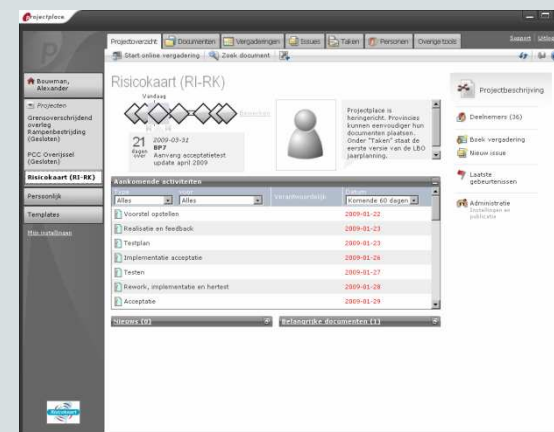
Projectplace

Projectoverzicht | Documenten | Vergaderingen | Issues | Taken | Personen | Overige tools

Start online vergadering | Zoek document

Bouwman, Alexander

Projecten

Grensoverschrijdend overleg Rampenbestrijding (Gesloten)

PCC Overijssel (Gesloten)

Risicokaart (RI-RK)

Persoonlijk

Templates

Mijn instellingen

Risicokaart (RI-RK)

Vandaag

21 dagen over

2009-03-31
BP7
Aanvang acceptatietest update april 2009

Projectplace is heringericht. Provincies kunnen eenvoudiger hun documenten plaatsen. Onder "Taken" staat de eerste versie van de LBO jaarplanning.

Aankomende activiteiten

| Type | Voor | Verantwoordelijk | Datum |
|---|---|---|---|
| Alles | Alles | | Komende 60 dagen |
| Voorstel opstellen | | | 2009-01-22 |
| Realisatie en feedback | | | 2009-01-23 |
| Testplan | | | 2009-01-23 |
| Implementatie acceptatie | | | 2009-01-26 |
| Testen | | | 2009-01-27 |
| Rework, implementatie en hertest | | | 2009-01-28 |
| Acceptatie | | | 2009-01-29 |

Nieuws (0)

Belangrijke documenten (1)

Projectbeschrijving

Deelnemers (36)

Boek vergadering

Nieuw issue

Laatste gebeurtenissen

Administratie
Instellingen en publicatie